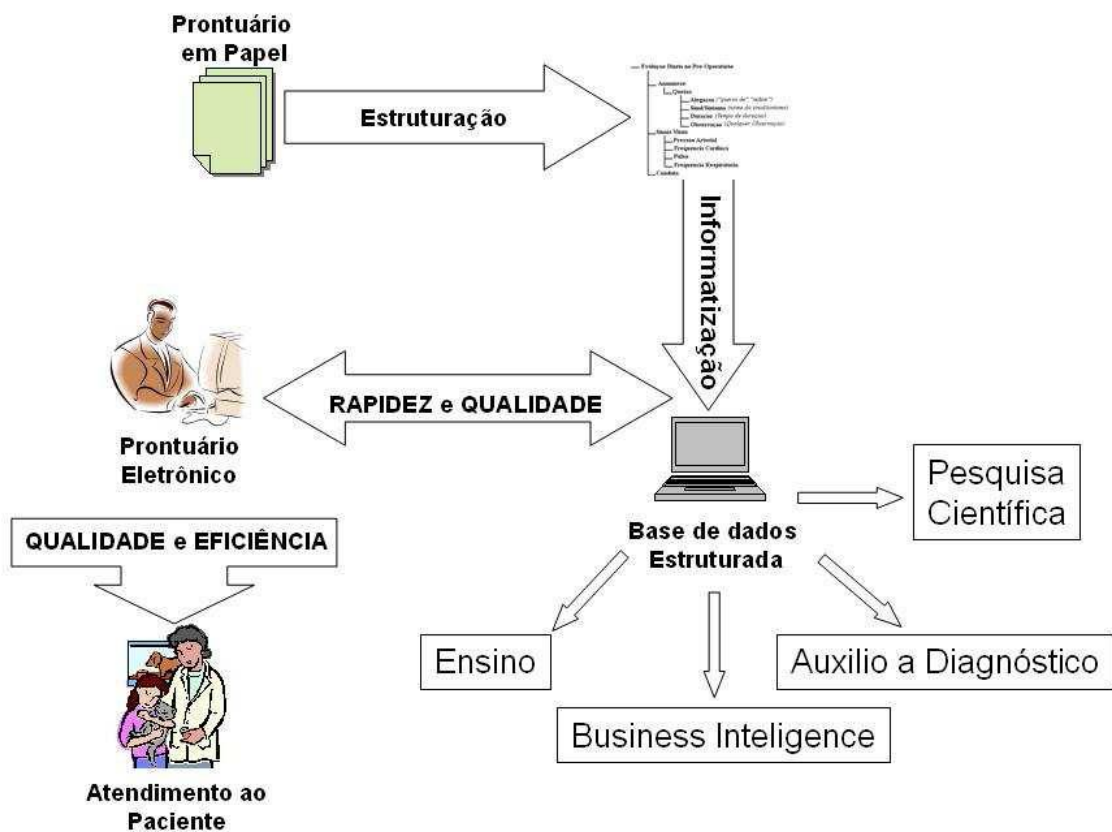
Prontuário em Papel

Estruturação

Evolução Diária no Pre Operatório
Anamnese
Queixa
Alegação ("queixa de" "refere")
Sinal/Sintoma (nome do sinal/sintoma)
Duração (Tempo de duração)
Observação (Qualquer Observação)
Sinais Vitais
Pressão Arterial
Frequencia Cardiaca
Pulso
Frequencia Respiratoria
Conduta

Informatização

RAPIDEZ e QUALIDADE

Prontuário Eletrônico

QUALIDADE e EFICIÊNCIA

Atendimento ao Paciente

Base de dados Estruturada

Pesquisa Científica

Ensino

Business Inteligence

Auxilio a Diagnóstico